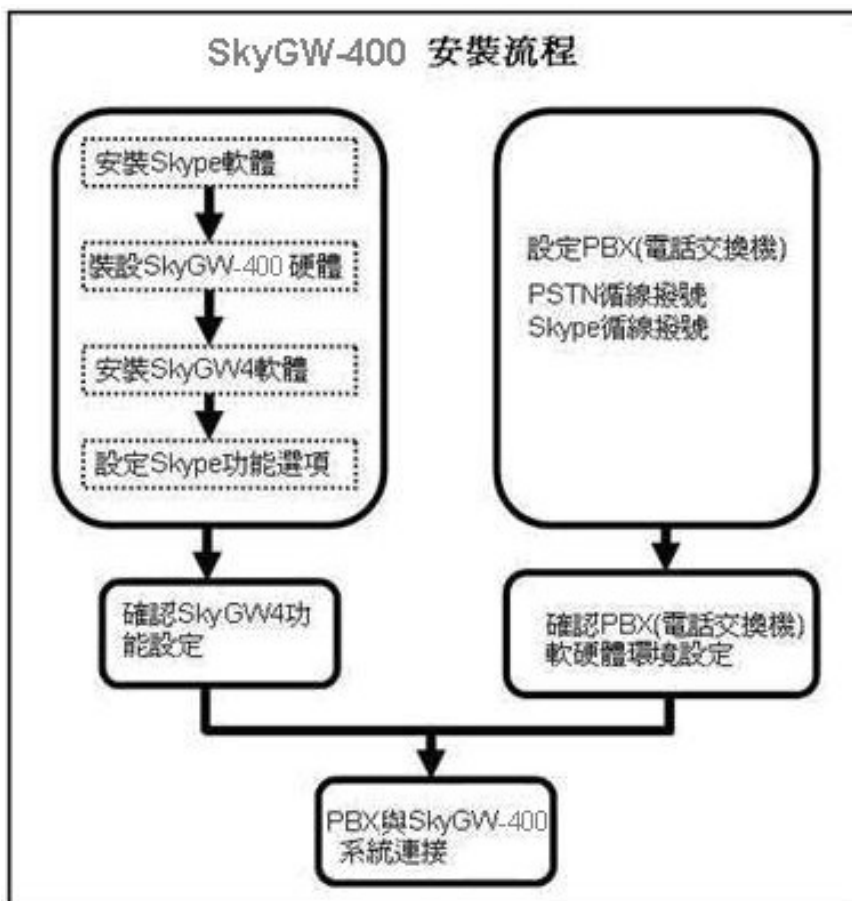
SkyGW-400 安裝流程

安裝Skype軟體

裝設SkyGW-400 硬體

安裝SkyGW4軟體

設定Skype功能選項

設定PBX(電話交換機)
PSTN循線撥號
Skype循線撥號

確認SkyGW4功能設定

確認PBX(電話交換機)軟硬體環境設定

PBX與SkyGW-400系統連接